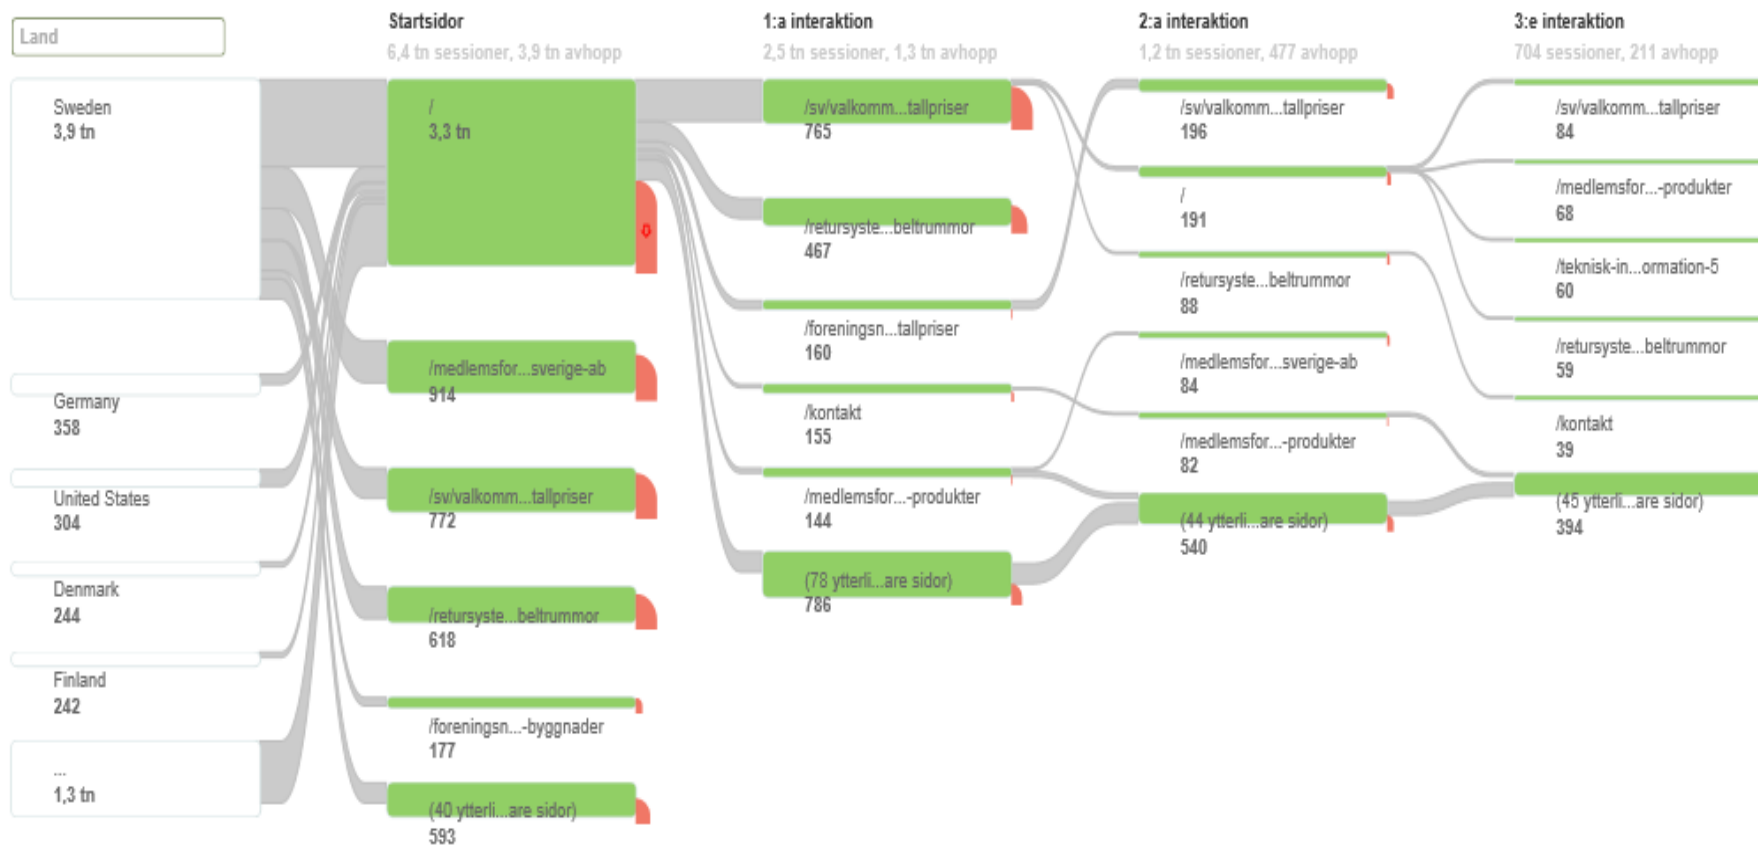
Land

Startsidor
6,4 tn sessioner, 3,9 tn avhopp

1:a interaktion
2,5 tn sessioner, 1,3 tn avhopp

2:a interaktion
1,2 tn sessioner, 477 avhopp

3:e interaktion
704 sessioner, 211 avhopp

Sweden
3,9 tn

Germany
358

United States
304

Denmark
244

Finland
242

...
1,3 tn

/
3,3 tn

/medlemsfor...sverige-ab
914

/sv/valkomm...tallpriser
772

/retursyste...beltrummor
618

/foreningsn...-byggnader
177

(40 ytterli...are sidor)
593

/sv/valkomm...tallpriser
765

/retursyste...beltrummor
467

/foreningsn...tallpriser
160

/kontakt
155

/medlemsfor...-produkter
144

(78 ytterli...are sidor)
786

/sv/valkomm...tallpriser
196

/
191

/retursyste...beltrummor
88

/medlemsfor...sverige-ab
84

/medlemsfor...-produkter
82

(44 ytterli...are sidor)
540

/sv/valkomm...tallpriser
84

/medlemsfor...-produkter
68

/teknisk-in...ormation-5
60

/retursyste...beltrummor
59

/kontakt
39

(45 ytterli...are sidor)
394